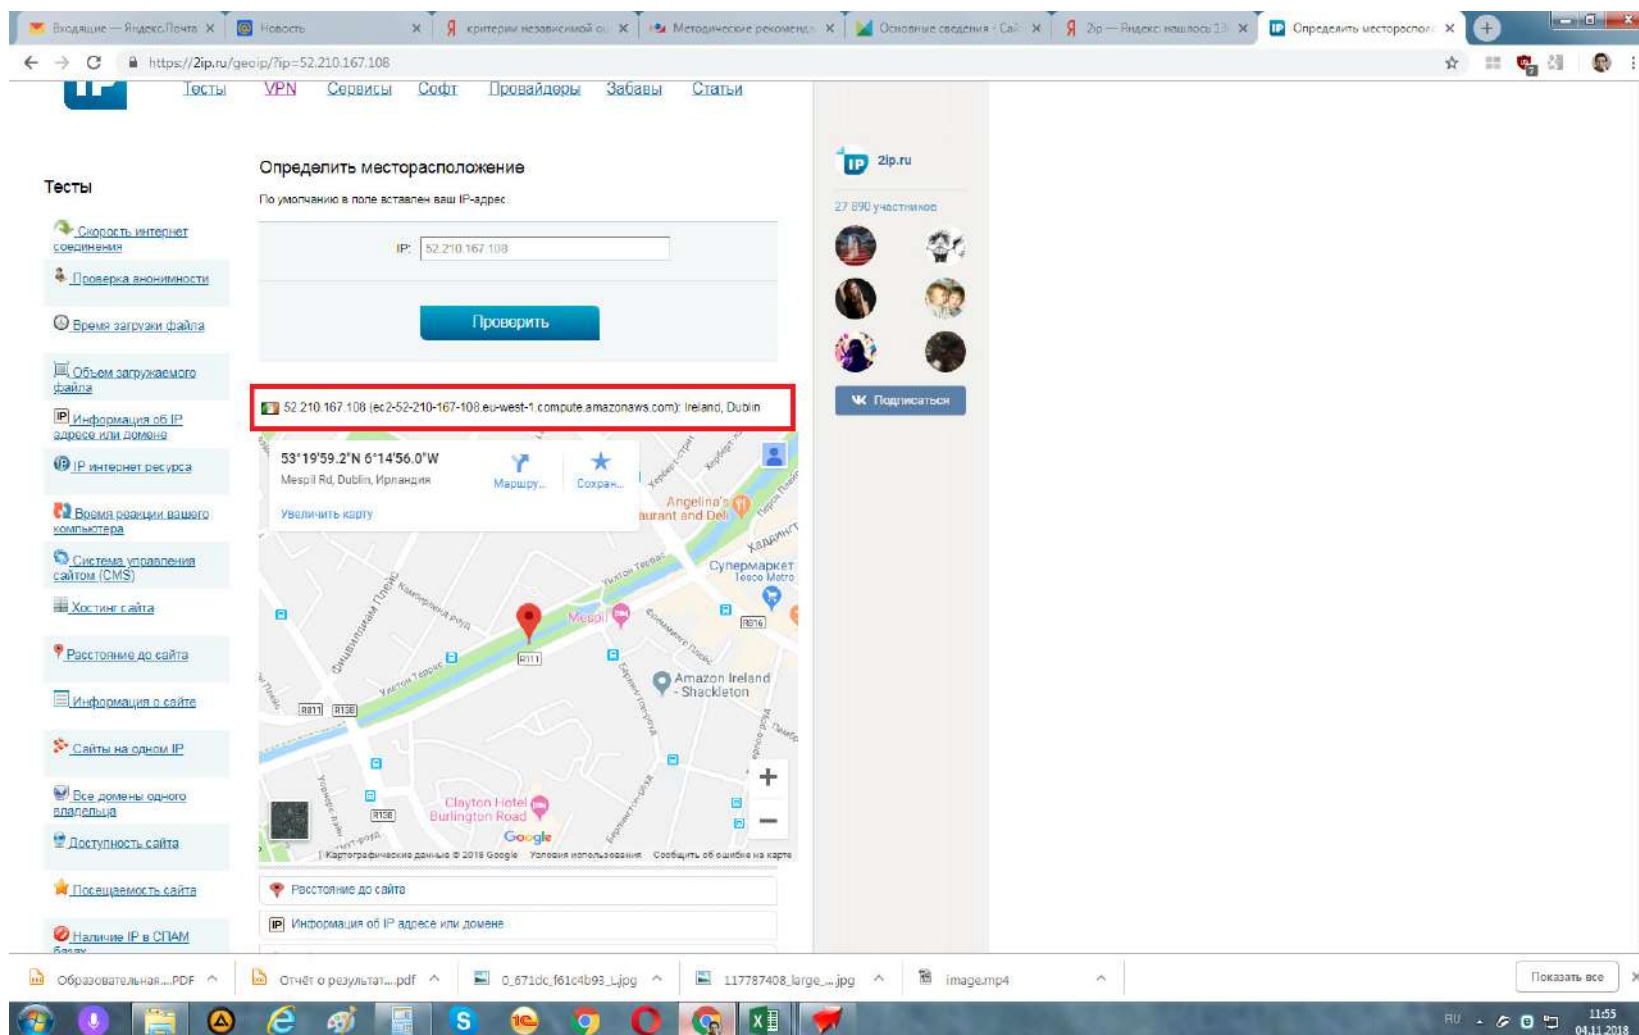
Входящие — Яндекс.Почта ✕ Новость ✕ критерии независимой о ✕ Методические рекоменд ✕ Основные сведения - Сай ✕ 2ip — Яндекс: нашлось 13 ✕ Определить месторасполо ✕

https://2ip.ru/geoip/?ip=52.210.167.108

Тесты VPN Сервисы Софт Провайдеры Забавы Статьи

Тесты

Скорость интернет соединения
Проверка анонимности
Время загрузки файла
Объем загружаемого файла
Информация об IP адресе или домене
IP интернет ресурса
Время реакции вашего компьютера
Система управления сайтом (CMS)
Хостинг сайта
Расстояние до сайта
Информация о сайте
Сайты на одном IP
Все домены одного владельца
Доступность сайта
Посещаемость сайта
Наличие IP в СПАМ базах

Определить месторасположение

По умолчанию в поле вставлен ваш IP-адрес

IP: 52.210.167.108

Проверить

52.210.167.108 (ec2-52-210-167-108.eu-west-1.compute.amazonaws.com): Ireland, Dublin

53°19'59.2"N 6°14'56.0"W
Mespil Rd, Dublin, Ирландия
Маршру... Сохран...
Увеличить карту

Angelina's
aurant and Deli
Супермаркет
Tesco Metro
Mespil
Amazon Ireland - Shackleton
Clayton Hotel Burlington Road
R111 R816 R811 R138
Google
Картографические данные © 2018 Google Условия использования Сообщить об ошибке на карте

Расстояние до сайта
Информация об IP адресе или домене

2ip.ru
27 890 участников
Подписаться

Образовательная....PDF Отчёт о результат....pdf 0_671dc_f61c4b93_L.jpg 117787408_large_....jpg image.mp4
Показать все

RU 11:55 04.11.2018